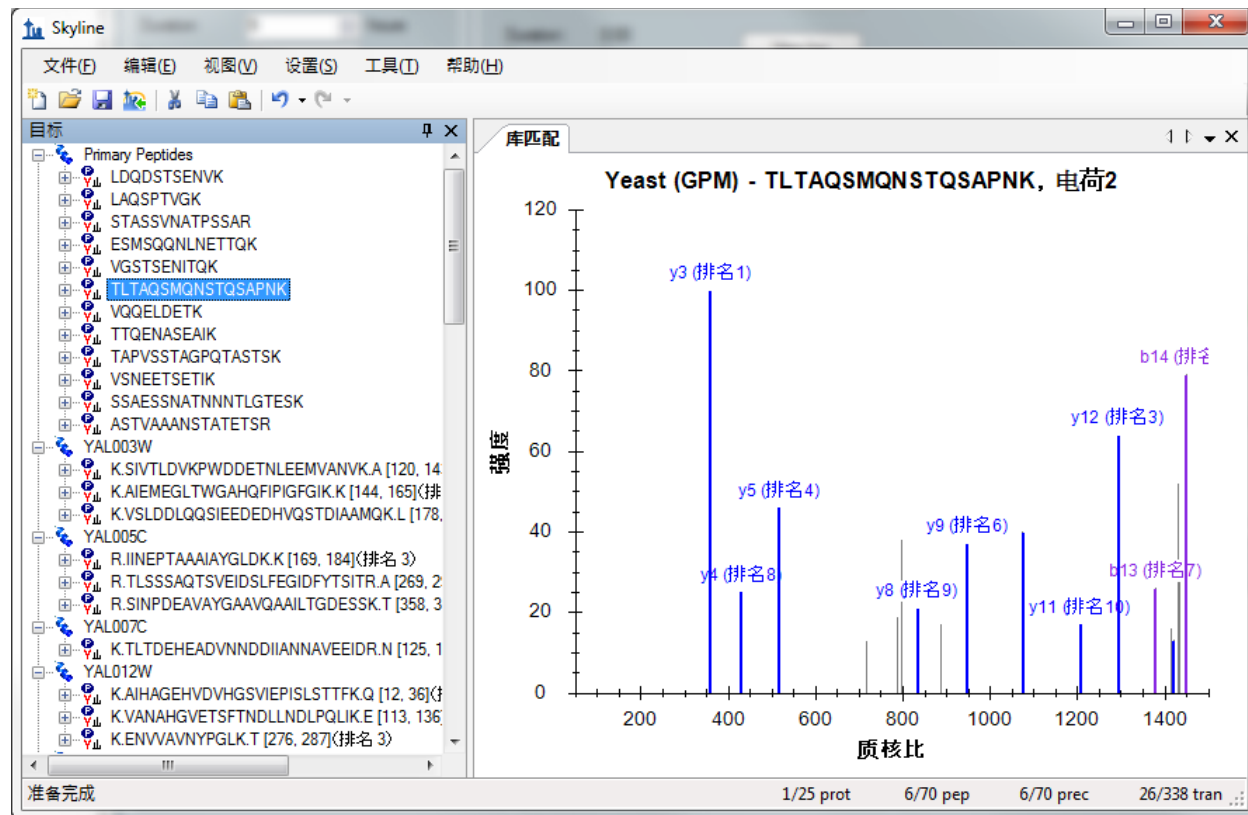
Skyline

文件(F) 编辑(E) 视图(V) 设置(S) 工具(T) 帮助(H)

目标

Primary Peptides
LDQDSTSENVK
LAQSPTVGK
STASSVNATPSSAR
ESMSQQNLNETTQK
VGSTSENITQK
TLTAQSMQNSTQSAPNK
VQQELDETK
TTQENASEAIK
TAPVSSTAGPQTASTSK
VSNEETSETIK
SSAESSNATNNNTLGTESK
ASTVAAANSTATETSR
YAL003W
K.SIVTLDVKPWDDETNLEEMVANVK.A [120, 14
K.AIEMEGLTWGAHQFIPIGFGIK.K [144, 165] (排
K.VSLDDLQQSIEEDEDHVQSTDIAAMQK.L [178,
YAL005C
R.IINEPTAAAIAYGLDK.K [169, 184] (排名 3)
R.TLSSSAQTSVEIDSLFEGIDFYTSITR.A [269, 2
R.SINPDEAVAYGAAVQAAILTGDESSK.T [358, 3
YAL007C
K.TLTDEHEADVNNDDIIANNAVEEIDR.N [125, 1
YAL012W
K.AIHAGEHVDVHGSVIEPISLSTTFK.Q [12, 36] (扌
K.VANAHGVETSFTNDLLNDLPQLIK.E [113, 136]
K.ENVVAVNYPGLK.T [276, 287] (排名 3)

库匹配

Yeast (GPM) - TLTAQSMQNSTQSAPNK，电荷2

120
100
80
60
40
20
0

强度

y3 (排名1)
y5 (排名4)
y4 (排名8)
y9 (排名6)
y8 (排名9)
y12 (排名3)
y11 (排名10)
b14 (排名
b13 (排名7)

200 400 600 800 1000 1200 1400

质核比

准备完成 1/25 prot 6/70 pep 6/70 prec 26/338 tran